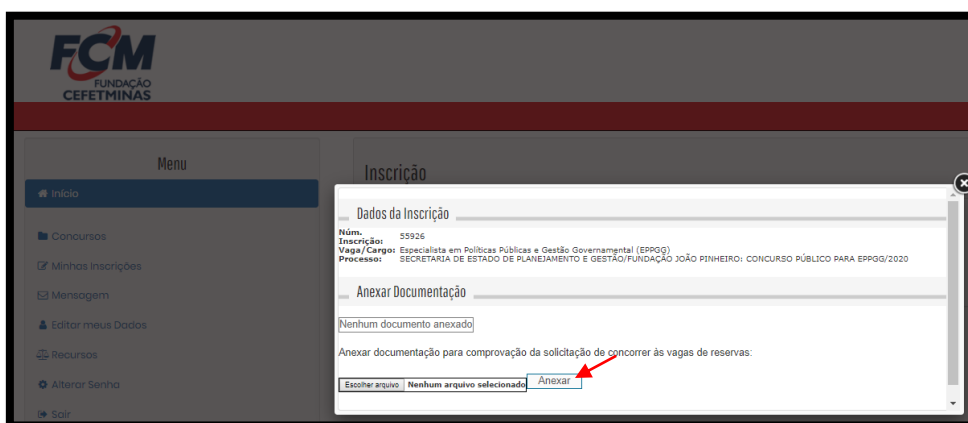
FCM FUNDAÇÃO CEFETMINAS

Menu

Início

Concursos

Minhas Inscrições

Mensagem

Editar meus Dados

Recursos

Alterar Senha

Sair

Inscrição

Dados da Inscrição

Núm. Inscrição: 55926
Vaga/Cargo: Especialista em Políticas Públicas e Gestão Governamental (EPPGG)
Processo: SECRETARIA DE ESTADO DE PLANEJAMENTO E GESTÃO/FUNDAÇÃO JOÃO PINHEIRO: CONCURSO PÚBLICO PARA EPPGG/2020

Anexar Documentação

Nenhum documento anexado

Anexar documentação para comprovação da solicitação de concorrer às vagas de reservas:

Escolher arquivo Nenhum arquivo selecionado Anexar